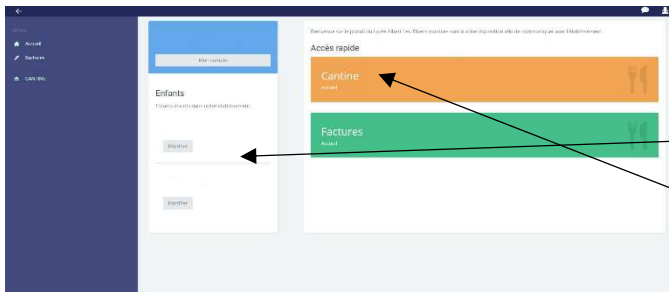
MENU
Accueil
Factures
CANTINE

Mon compte

Enfants
Enfants inscrits dans votre établissement

Modifier

Modifier

Bienvenue sur le portail du Lycée Albert l'es Elisers soumis mais à votre disposition afin de communiquer avec l'établissement.

Accès rapide

Cantine
Accueil

Factures
Accueil